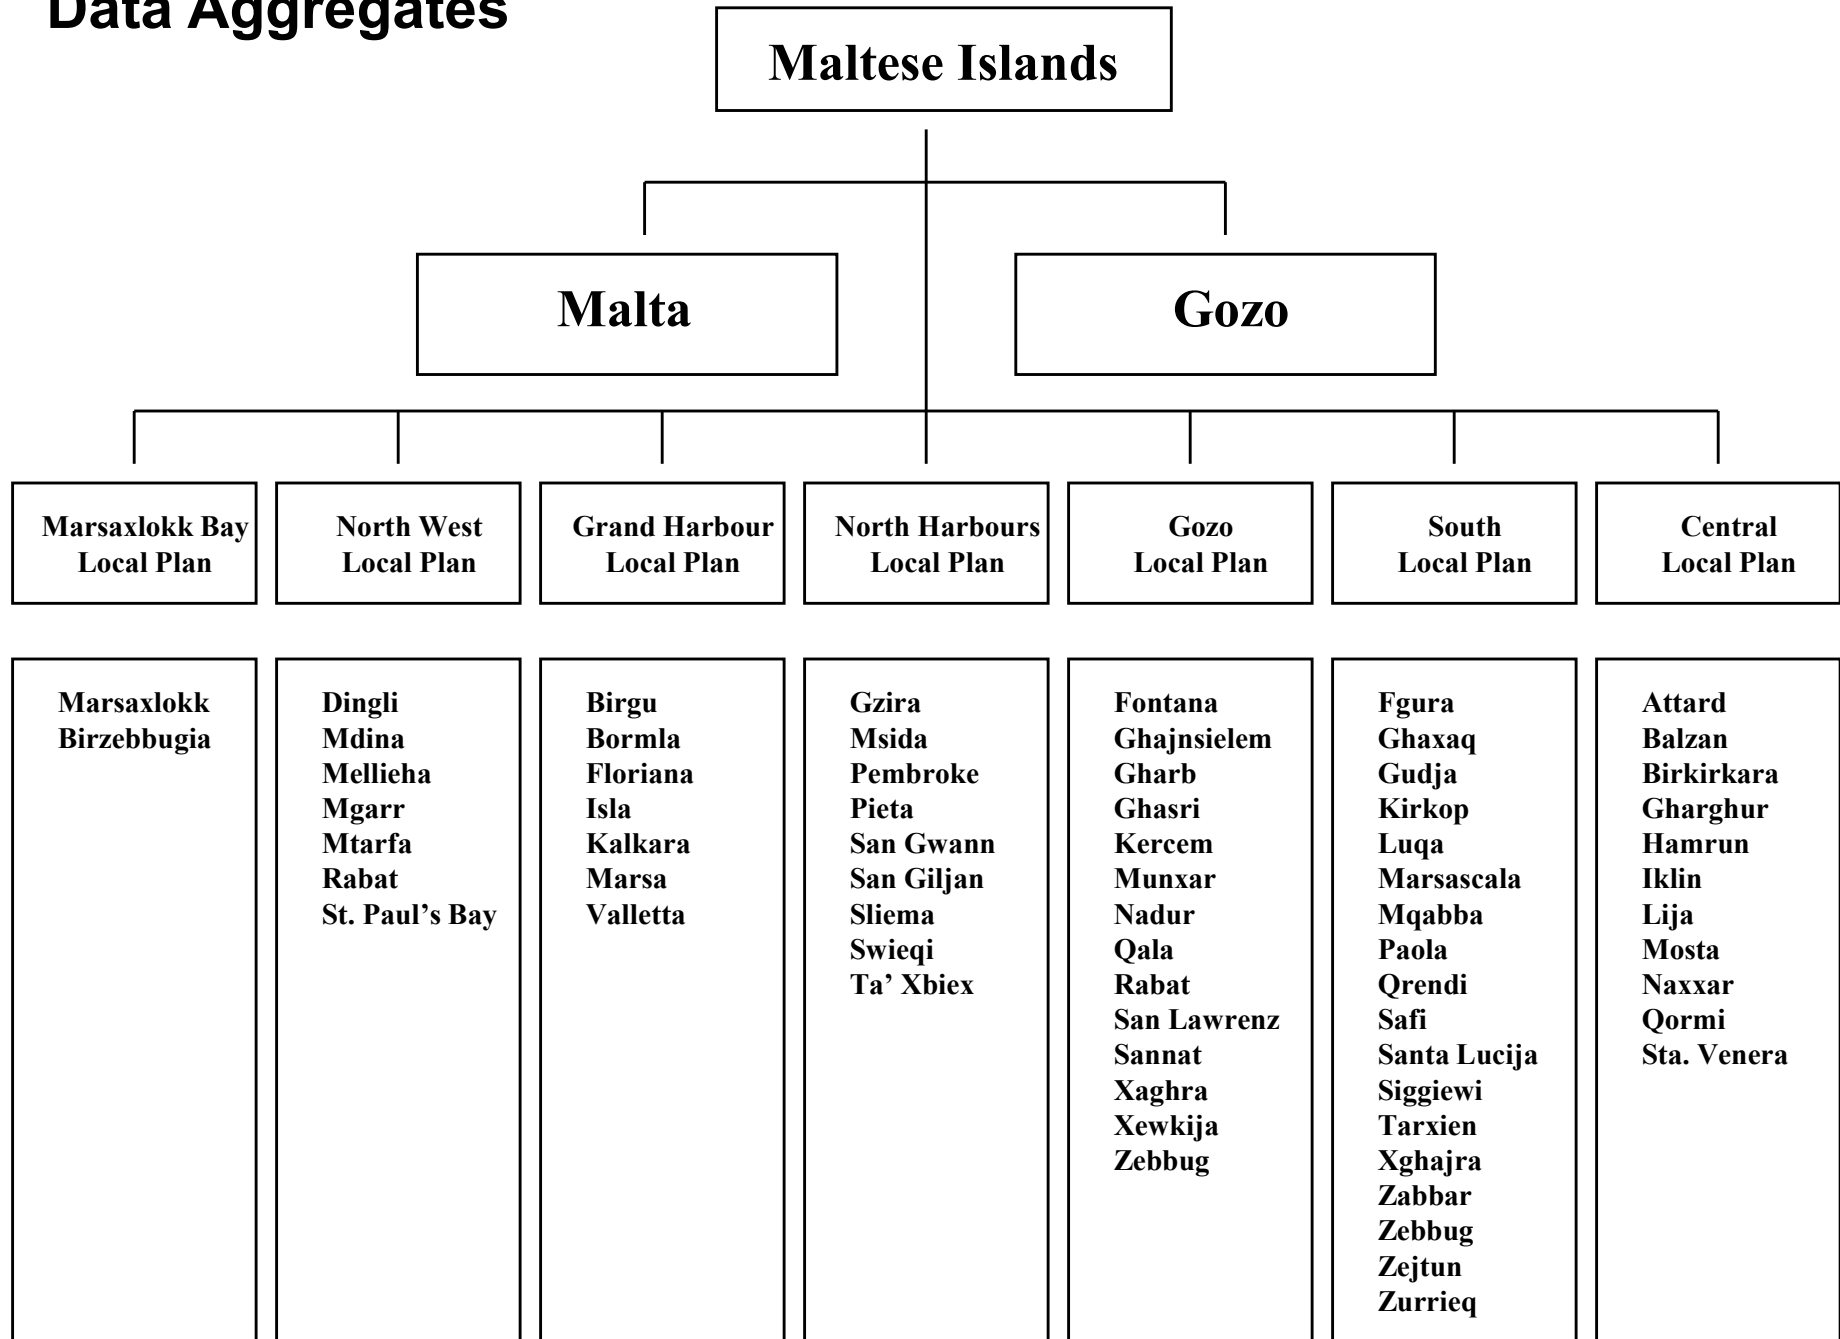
Data Aggregates

Maltese Islands

Malta

Gozo

Marsaxlokk Bay Local Plan

North West Local Plan

Grand Harbour Local Plan

North Harbours Local Plan

Gozo Local Plan

South Local Plan

Central Local Plan

Marsaxlokk
Birzebbugia

Dingli
Mdina
Mellieha
Mgarr
Mtarfa
Rabat
St. Paul's Bay

Birgu
Bormla
Floriana
Isla
Kalkara
Marsa
Valletta

Gzira
Msida
Pembroke
Pieta
San Gwann
San Giljan
Sliema
Swieqi
Ta' Xbiex

Fontana
Ghajnsielem
Gharb
Ghasri
Kercem
Munxar
Nadur
Qala
Rabat
San Lawrenz
Sannat
Xaghra
Xewkija
Zebbug

Fgura
Ghaxaq
Gudja
Kirkop
Luqa
Marsascala
Mqabba
Paola
Qrendi
Safi
Santa Lucija
Siggiewi
Tarxien
Xghajra
Zabbar
Zebbug
Zejtun
Zurrieq

Attard
Balzan
Birkirkara
Gharghur
Hamrun
Iklin
Lija
Mosta
Naxxar
Qormi
Sta. Venera